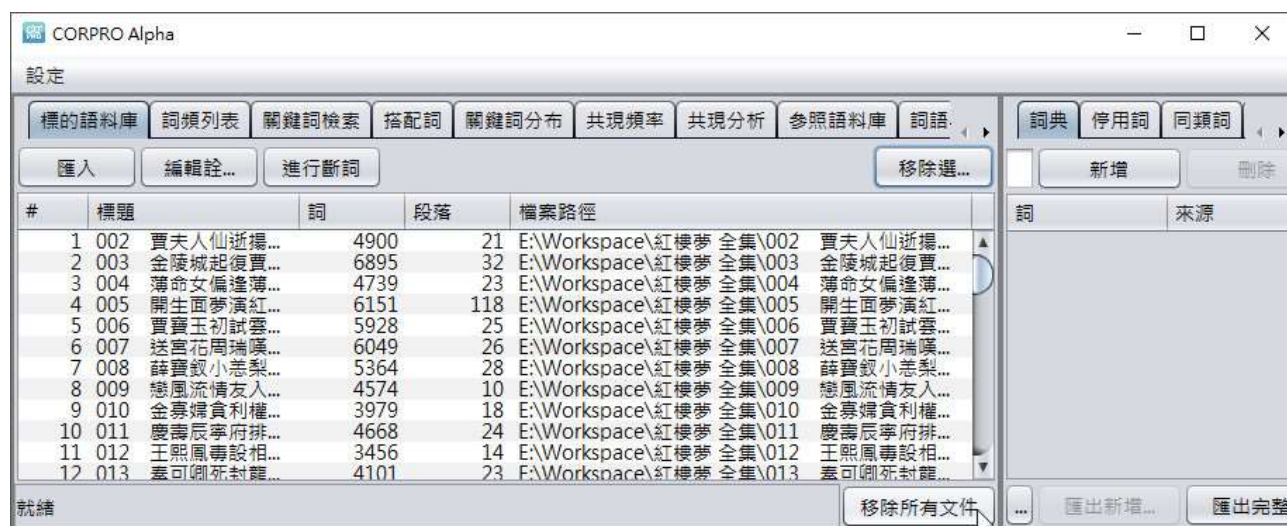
CORPRO Alpha

設定

標的語料庫 | 詞頻列表 | 關鍵詞檢索 | 搭配詞 | 關鍵詞分布 | 共現頻率 | 共現分析 | 参照語料庫 | 詞語.

匯入 | 編輯詮... | 進行斷詞 | 移除選...

| # | 標題 | 詞 | 段落 | 檔案路徑 |
|---|---|---|---|---|
| 1 | 002 賈夫人仙逝揚... | 4900 | 21 | E:\Workspace\紅樓夢 全集\002 賈夫人仙逝揚... |
| 2 | 003 金陵城起復賈... | 6895 | 32 | E:\Workspace\紅樓夢 全集\003 金陵城起復賈... |
| 3 | 004 薄命女偏逢薄... | 4739 | 23 | E:\Workspace\紅樓夢 全集\004 薄命女偏逢薄... |
| 4 | 005 開生面夢演紅... | 6151 | 118 | E:\Workspace\紅樓夢 全集\005 開生面夢演紅... |
| 5 | 006 賈寶玉初試雲... | 5928 | 25 | E:\Workspace\紅樓夢 全集\006 賈寶玉初試雲... |
| 6 | 007 送宮花周瑞嘆... | 6049 | 26 | E:\Workspace\紅樓夢 全集\007 送宮花周瑞嘆... |
| 7 | 008 薛寶釵小恙梨... | 5364 | 28 | E:\Workspace\紅樓夢 全集\008 薛寶釵小恙梨... |
| 8 | 009 戀風流情友入... | 4574 | 10 | E:\Workspace\紅樓夢 全集\009 戀風流情友入... |
| 9 | 010 金寡婦貪利權... | 3979 | 18 | E:\Workspace\紅樓夢 全集\010 金寡婦貪利權... |
| 10 | 011 慶壽辰寧府排... | 4668 | 24 | E:\Workspace\紅樓夢 全集\011 慶壽辰寧府排... |
| 11 | 012 王熙鳳毒設相... | 3456 | 14 | E:\Workspace\紅樓夢 全集\012 王熙鳳毒設相... |
| 12 | 013 秦可卿死封龍... | 4101 | 23 | E:\Workspace\紅樓夢 全集\013 秦可卿死封龍... |

就緒 | 移除所有文件

詞典 | 停用詞 | 同類詞

新增 | 刪除

| 詞 | 來源 |
|---|---|

... | 匯出新增... | 匯出完整